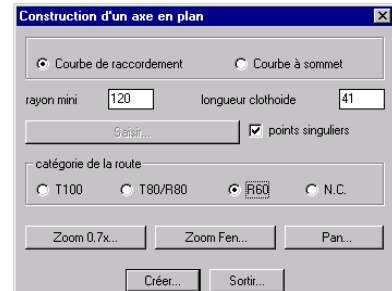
Construction d'un axe en plan

Courbe de raccordement
Courbe à sommet

rayon mini 120
longueur clothoide 41

Saisir...
points singuliers

catégorie de la route
T100
T80/R80
R60
N.C.

Zoom 0.7x...
Zoom Fen...
Pan...

Créer...
Sortir...